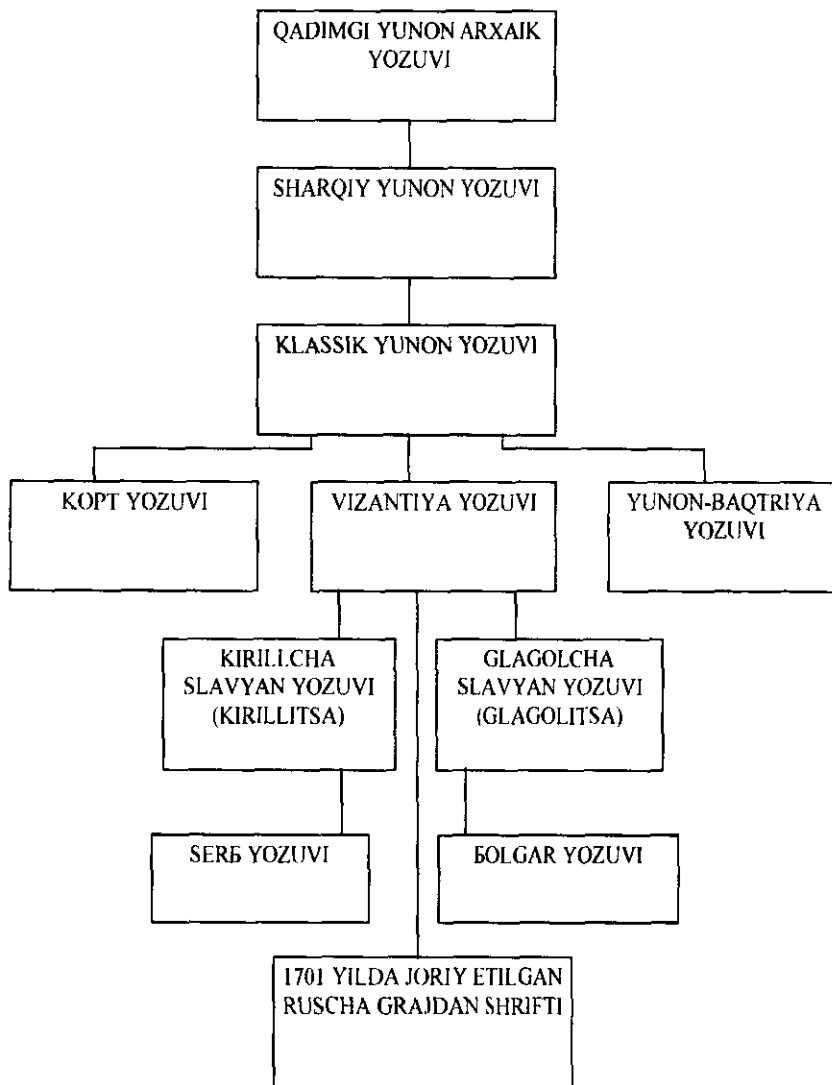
QADIMGI YUNON ARXAIK YOZUVI

SHARQIY YUNON YOZUVI

KLASSIK YUNON YOZUVI

KOPT YOZUVI

VIZANTIYA YOZUVI

YUNON-BAQTRIYA YOZUVI

KIRILLCHA SLAVYAN YOZUVI (KIRILLITSA)

GLAGOLCHA SLAVYAN YOZUVI (GLAGOLITSA)

SERБ YOZUVI

БOLGAR YOZUVI

1701 YILDA JORIY ETILGAN RUSCHA GRAJDAN SHRIFTI